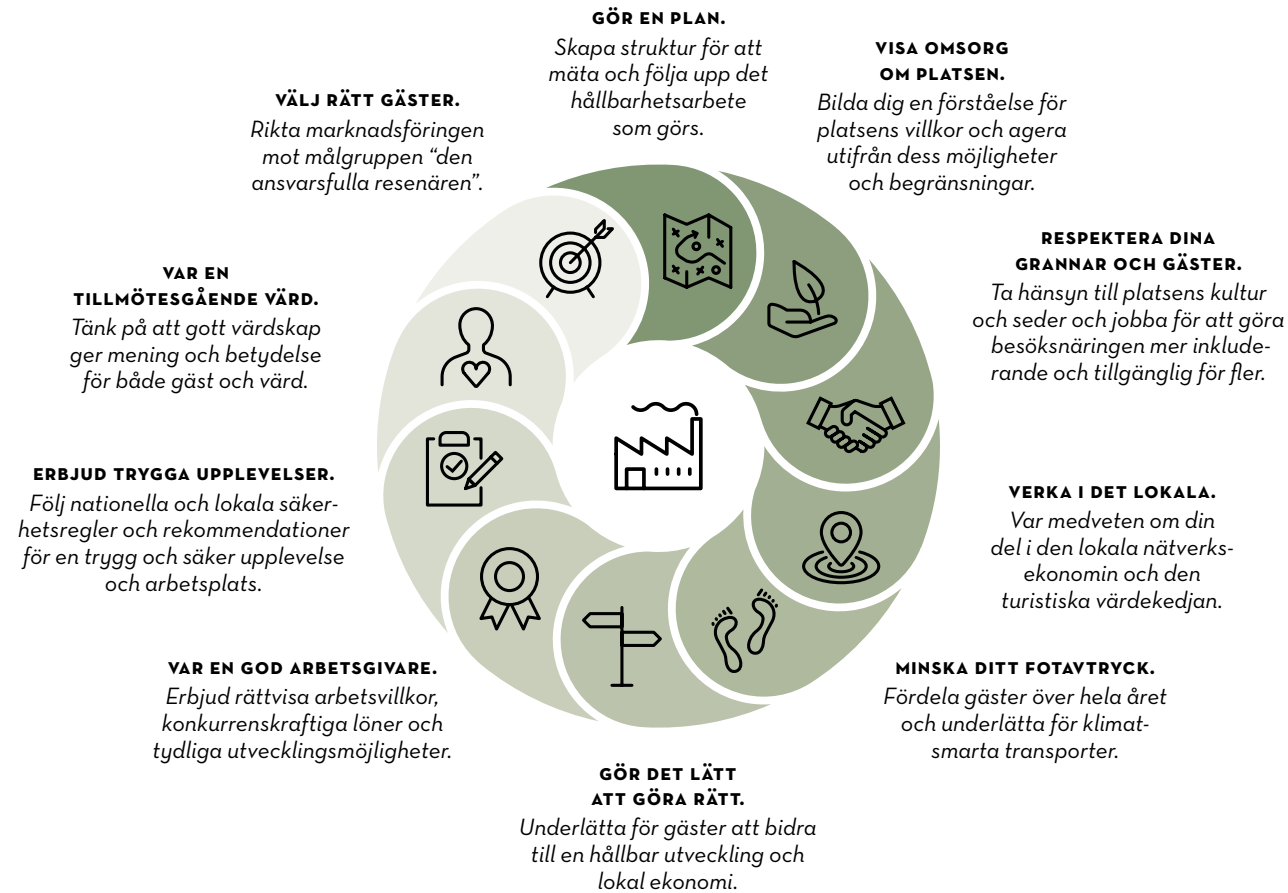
GÖR EN PLAN.
Skapa struktur för att mäta och följa upp det hållbarhetsarbete som görs.

VISA OMSORG OM PLATSEN.
Bilda dig en förståelse för platsens villkor och agera utifrån dess möjligheter och begränsningar.

RESPEKTERA DINA GRANNAR OCH GÄSTER.
Ta hänsyn till platsens kultur och seder och jobba för att göra besöksnäringen mer inkluderande och tillgänglig för fler.

VERKA I DET LOKALA.
Var medveten om din del i den lokala nätverksekonomin och den turistiska värdekedjan.

MINSKA DITT FOTAVTRYCK.
Fördela gäster över hela året och underlätta för klimatsmarta transporter.

GÖR DET LÄTT ATT GÖRA RÄTT.
Underlätta för gäster att bidra till en hållbar utveckling och lokal ekonomi.

VAR EN GOD ARBETSGIVARE.
Erbjud rättvisa arbetsvillkor, konkurrenskraftiga löner och tydliga utvecklingsmöjligheter.

ERBJUD TRYGGA UPPLEVELSER.
Följ nationella och lokala säkerhetsregler och rekommendationer för en trygg och säker upplevelse och arbetsplats.

VAR EN TILLMÖTESGÅENDE VÄRD.
Tänk på att gott värdskap ger mening och betydelse för både gäst och värd.

VÄLJ RÄTT GÄSTER.
Rikta marknadsföringen mot målgruppen "den ansvarsfulla resenären".